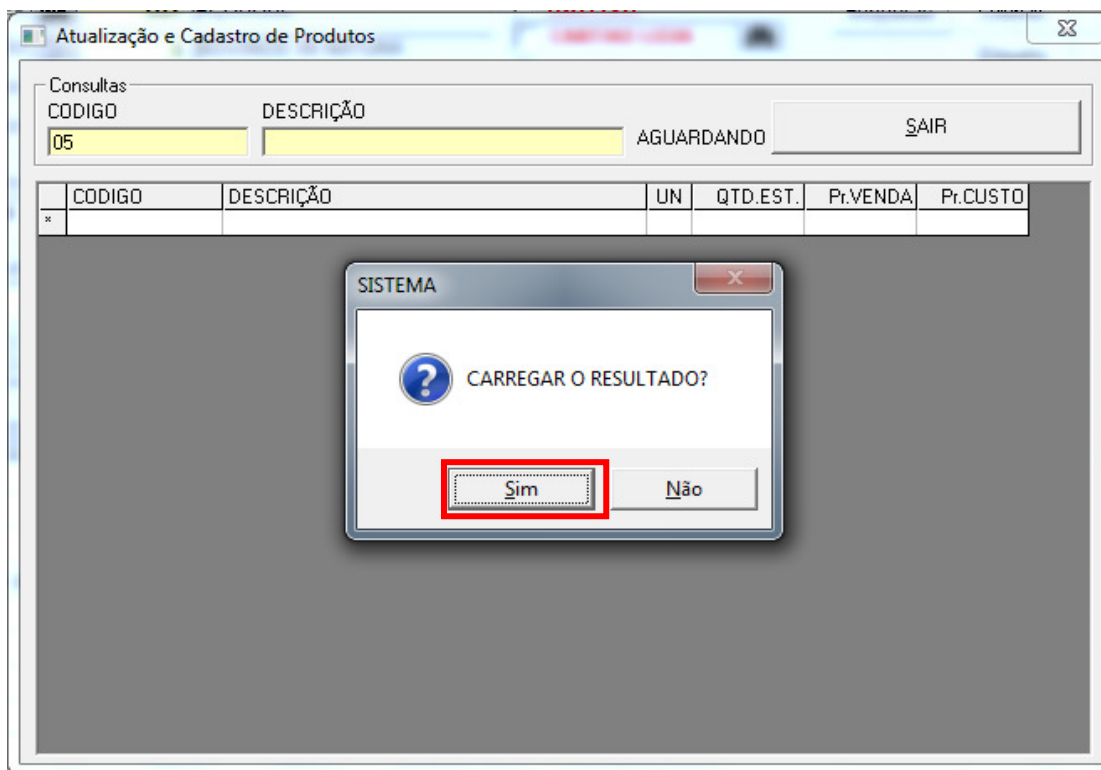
Atualização e Cadastro de Produtos

Consultas
CODIGO
05
DESCRIÇÃO
AGUARDANDO
SAIR

| | CODIGO | DESCRIÇÃO | UN | QTD.EST. | Pr.VENDA | Pr.CUSTO |
|---|---|---|---|---|---|---|
| * | | | | | | |

SISTEMA
CARREGAR O RESULTADO?
Sim
Não